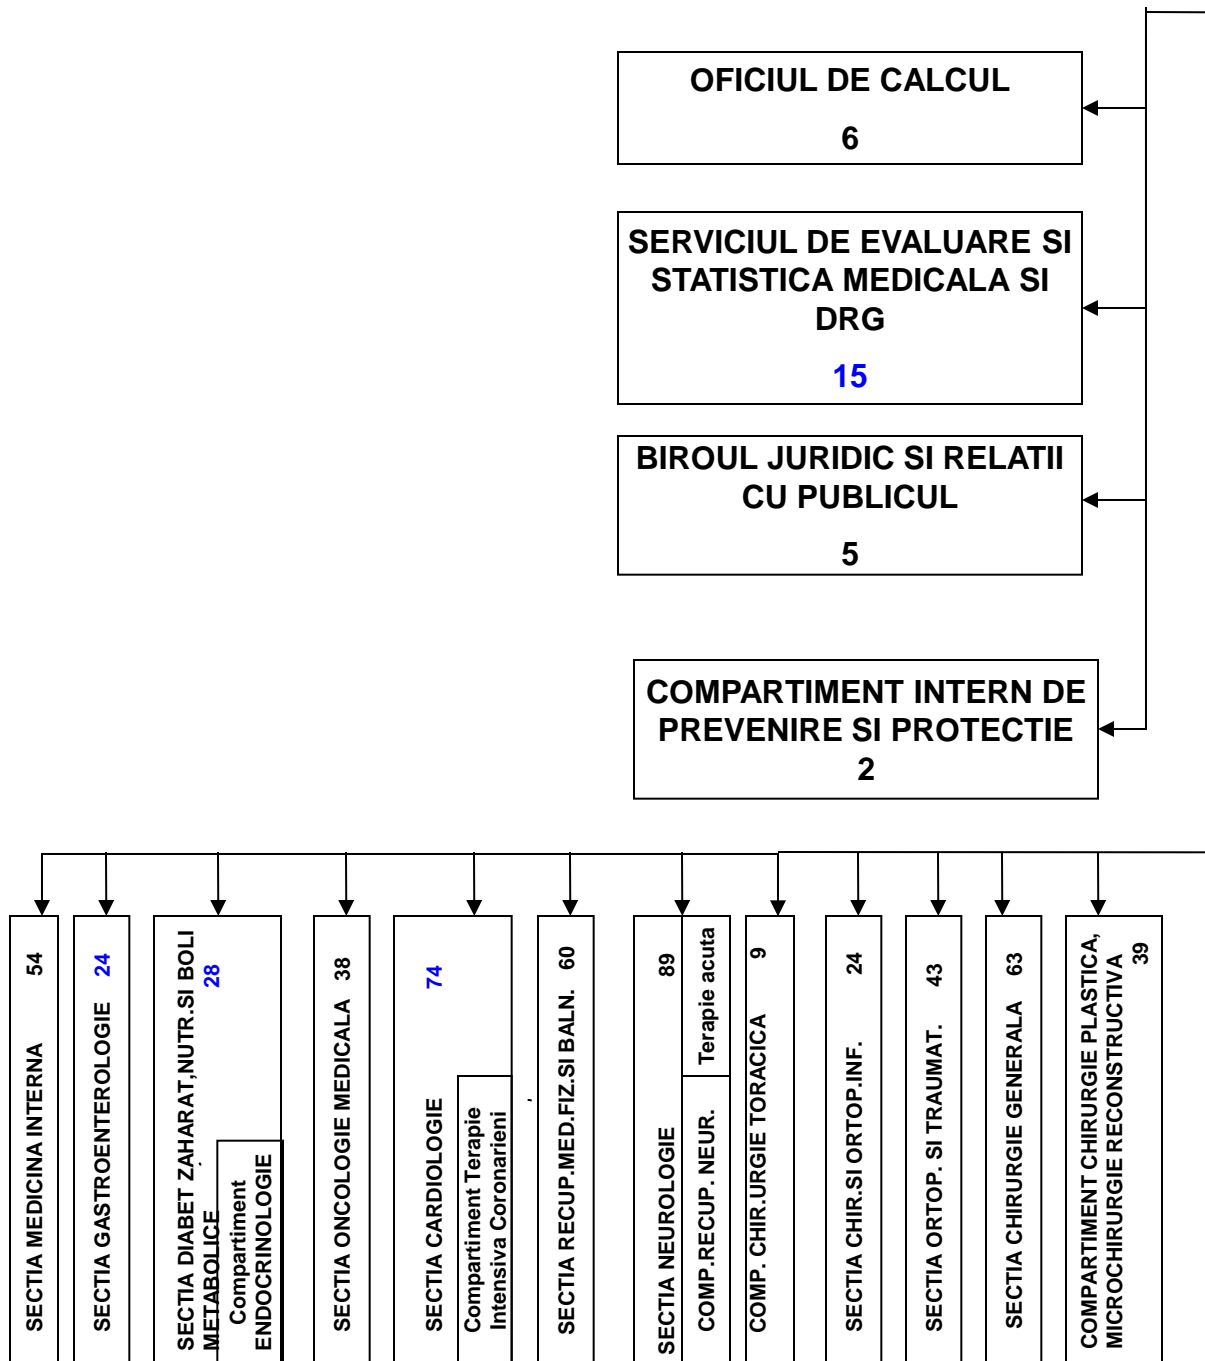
OFICIUL DE CALCUL

6

SERVICIUL DE EVALUARE SI STATISTICA MEDICALA SI DRG

15

BIROUL JURIDIC SI RELATII CU PUBLICUL

5

COMPARTIMENT INTERN DE PREVENIRE SI PROTECTIE

2

SECTIA MEDICINA INTERNA 54

SECTIA GASTROENTEROLOGIE 24

SECTIA DIABET ZAHARAT,NUTR.SI BOLI METABOLICE 28

Compartiment ENDOCRINOLOGIE

SECTIA ONCOLOGIE MEDICALA 38

SECTIA CARDIOLOGIE 74

Compartiment Terapie Intensiva Coronarieni

SECTIA RECUP.MED.FIZ.SI BALN. 60

SECTIA NEUROLOGIE 89

Terapie acuta

COMP.RECUP. NEUR.

COMP. CHIR.URGIE TORACICA 9

SECTIA CHIR.SI ORTOP.INF. 24

SECTIA ORTOP. SI TRAUMAT. 43

SECTIA CHIRURGIE GENERALA 63

COMPARTIMENT CHIRURGIE PLASTICA, MICROCHIRURGIE RECONSTRUCTIVA 39